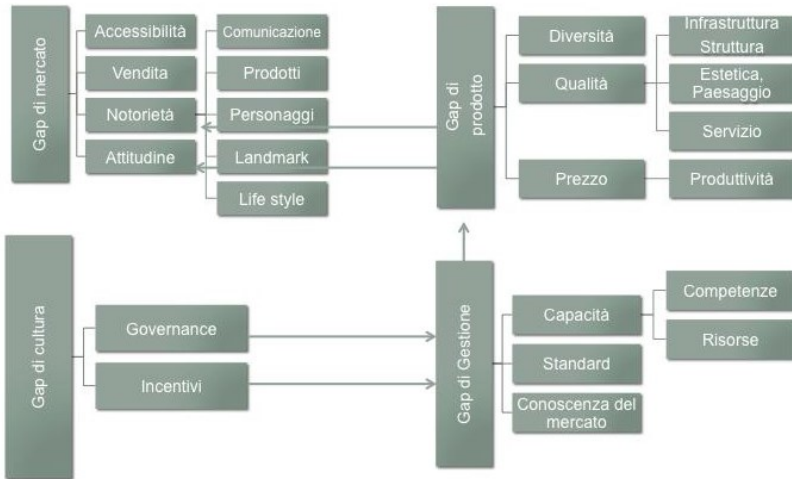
Gap di mercato

Accessibilità

Vendita

Notorietà

Attitudine

Comunicazione

Prodotti

Personaggi

Landmark

Life style

Gap di prodotto

Diversità

Qualità

Prezzo

Infrastruttura Struttura

Estetica, Paesaggio

Servizio

Produttività

Gap di cultura

Governance

Incentivi

Gap di Gestione

Capacità

Standard

Conoscenza del mercato

Competenze

Risorse